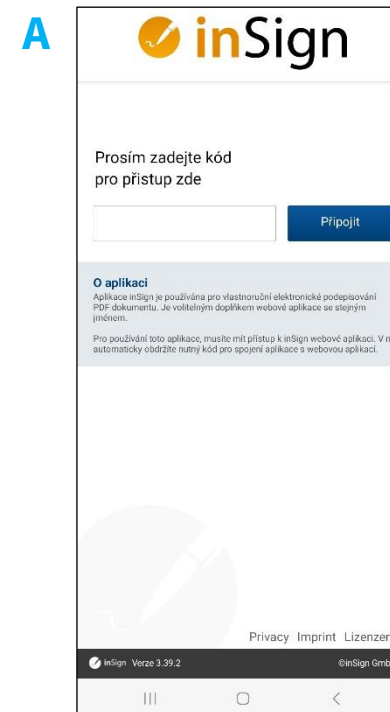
A

inSign

Prosím zadejte kód pro přístup zde

Připojit

O aplikaci
Aplikace inSign je používána pro vlastnoruční elektronické podepisování PDF dokumentu. Je volitelným doplňkem webové aplikace se stejným jménem.

Pro používání toto aplikace, musíte mít přístup k inSign webové aplikaci. V n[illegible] automaticky obdržíte nutný kód pro spojení aplikace s webovou aplikací.

Privacy Imprint Lizenzen

inSign Verze 3.39.2

©inSign Gmb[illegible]